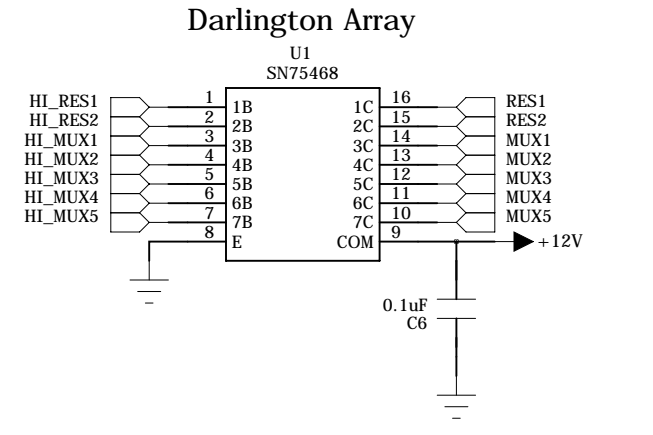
Darlington Array

U1
SN75468

HI_RES1
HI_RES2
HI_MUX1
HI_MUX2
HI_MUX3
HI_MUX4
HI_MUX5

1 1B
2 2B
3 3B
4 4B
5 5B
6 6B
7 7B
8 E

1C 16
2C 15
3C 14
4C 13
5C 12
6C 11
7C 10
COM 9

RES1
RES2
MUX1
MUX2
MUX3
MUX4
MUX5

+12V

0.1uF
C6